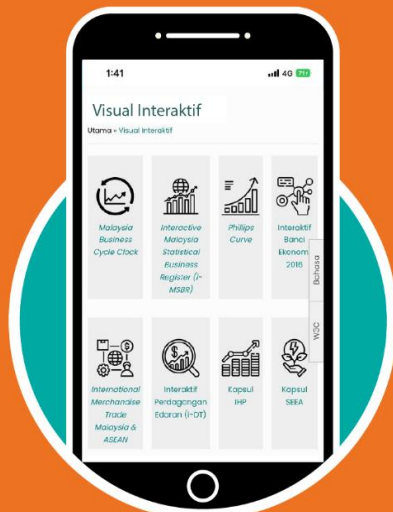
1:41

4G 71+

Visual Interaktif

Utama » Visual Interaktif

Malaysia Business Cycle Clock

Interactive Malaysia Statistical Business Register (i-MSBR)

Phillips Curve

Interaktif Banci Ekonomi 2016

Bahasa

W3C

International Merchandise Trade Malaysia & ASEAN

Interaktif Perdagangan Edaran (i-DT)

Kapsul IHP

Kapsul SEEA